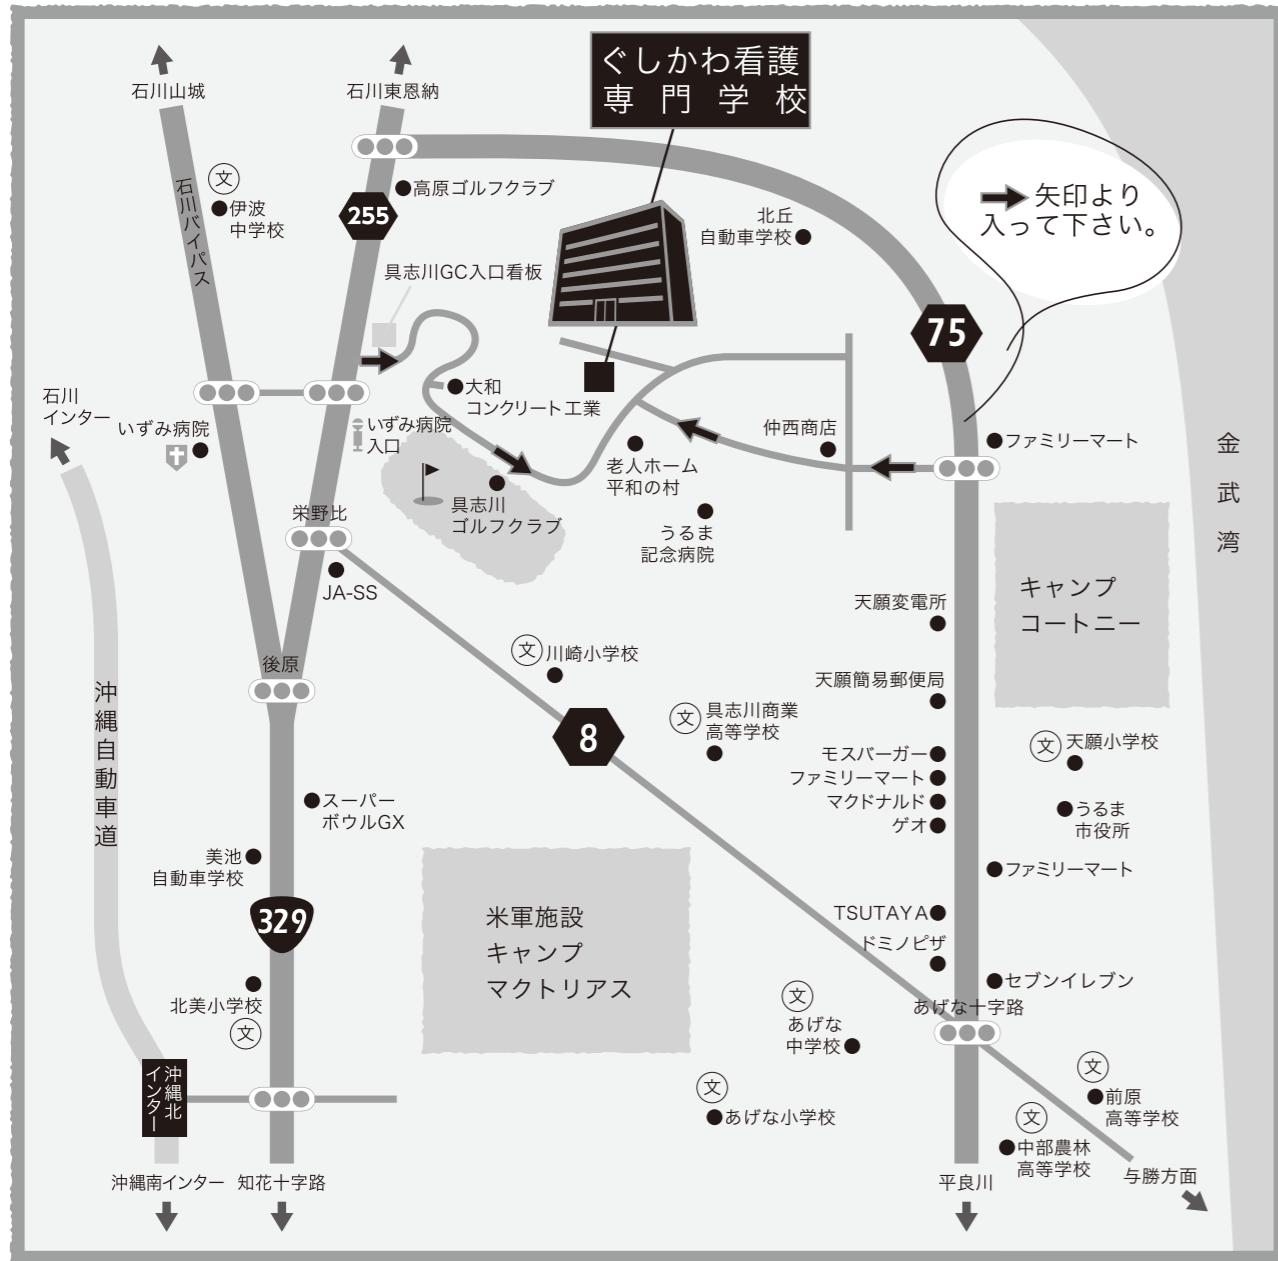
ぐしかわ看護
専門学校

石川山城
石川東恩納
石川バイパス
文
伊波
中学校
255
高原ゴルフクラブ
北丘
自動車学校
矢印より
入って下さい。
具志川GC入口看板
75
石川
インター
いずみ病院
大和
コンクリート工業
いずみ病院
入口
仲西商店
ファミリーマート
老人ホーム
平和の村
具志川
ゴルフクラブ
うるま
記念病院
金
武
湾
栄野比
JA-SS
キャンプ
コートニー
天願変電所
文 川崎小学校
後原
天願簡易郵便局
沖
縄
自
動
車
道
文 具志川商業
高等学校
8
文 天願小学校
モスバーガー
ファミリーマート
マクドナルド
ゲオ
スーパー
ボウルGX
うるま
市役所
美池
自動車学校
ファミリーマート
米軍施設
キャンプ
マクトリアス
TSUTAYA
329
ドミノピザ
セブンイレブン
北美小学校
文
文
あげな
中学校
あげな十字路
沖縄北
インター
文
前原
高等学校
文
あげな小学校
文
中部農林
高等学校
与勝方面
沖縄南インター
知花十字路
平良川